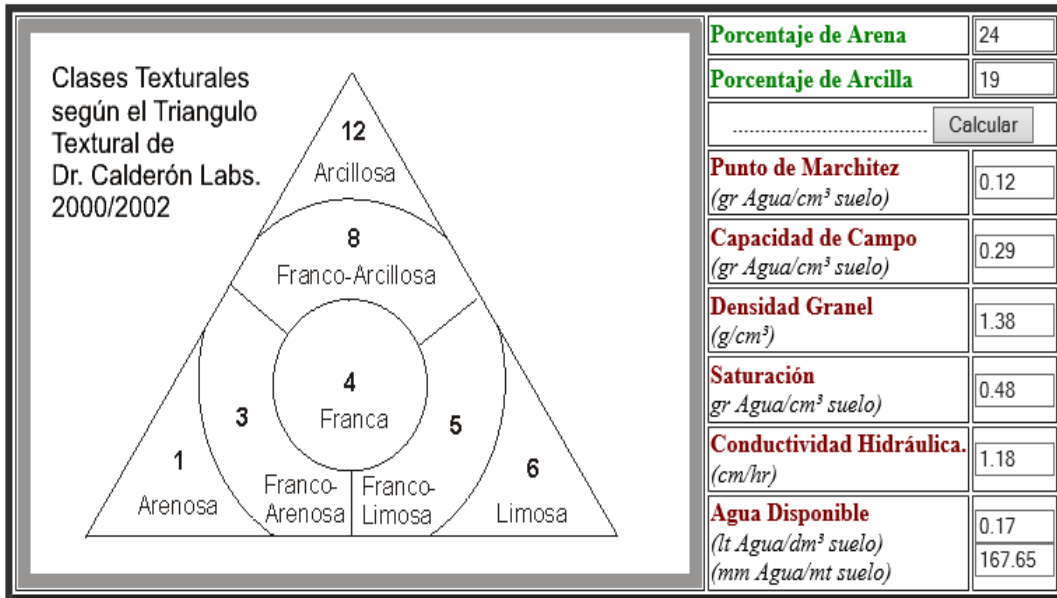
Clases Texturales según el Triangulo Textural de Dr. Calderón Labs. 2000/2002

12
Arcillosa

8
Franco-Arcillosa

4
Franca

3

5

1
Arenosa

Franco-Arenosa

Franco-Limosa

6
Limosa

| | |
|---|---|
| Porcentaje de Arena | 24 |
| Porcentaje de Arcilla | 19 |
| ........................................ | Calcular |
| Punto de Marchitez (gr Agua/cm³ suelo) | 0.12 |
| Capacidad de Campo (gr Agua/cm³ suelo) | 0.29 |
| Densidad Granel (g/cm³) | 1.38 |
| Saturación gr Agua/cm³ suelo) | 0.48 |
| Conductividad Hidráulica. (cm/hr) | 1.18 |
| Agua Disponible (lt Agua/dm³ suelo) (mm Agua/mt suelo) | 0.17 167.65 |